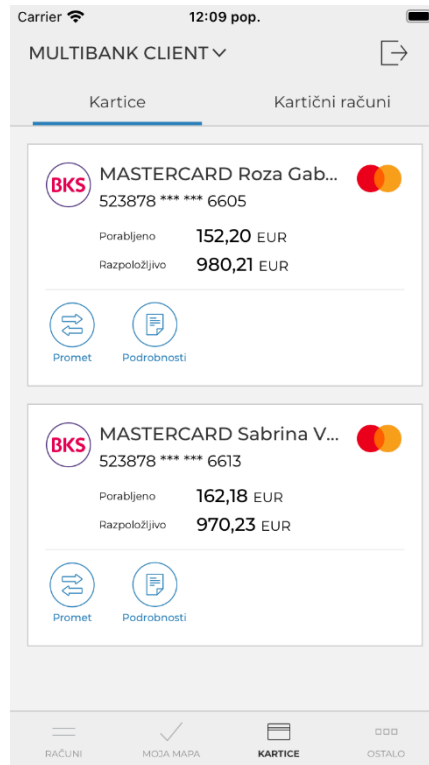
Carrier 12:09 pop.

MULTIBANK CLIENT

Kartice Kartični računi

BKS MASTERCARD Roza Gab...
523878 *** *** 6605

Porabljeno 152,20 EUR
Razpoložljivo 980,21 EUR

Promet Podrobnosti

BKS MASTERCARD Sabrina V...
523878 *** *** 6613

Porabljeno 162,18 EUR
Razpoložljivo 970,23 EUR

Promet Podrobnosti

RAČUNI MOJA MAPA KARTICE OSTALO